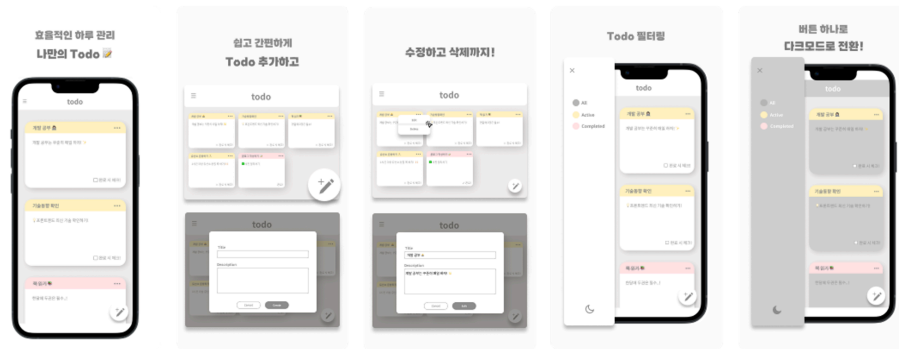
효율적인 하루 관리
나만의 Todo 📝

todo

개발 공부

기술동향 확인

책 읽기

쉽고 간편하게
Todo 추가하고

todo

Title

Description

수정하고 삭제까지!

todo

Title

Description

Todo 필터링

All

Active

Completed

개발 공부

기술동향 확인

책 읽기

버튼 하나로
다크모드로 전환!

All

Active

Completed

개발 공부

기술동향 확인

책 읽기